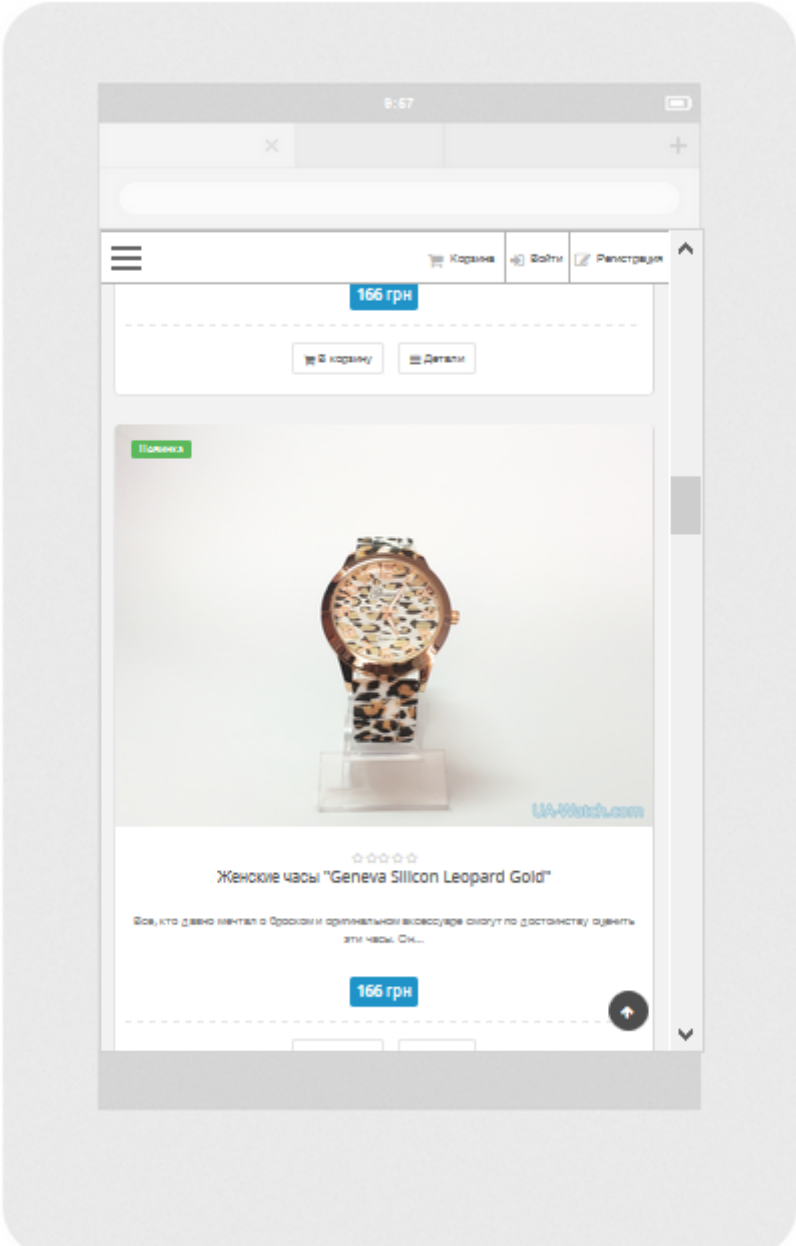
9:67

Корзина Войти Регистрация

166 грн

В корзину Детали

Новинка

UA-Watch.com

Женские часы "Geneva Silicon Leopard Gold"

Все, кто давно мечтал о броском и оригинальном аксессуаре смогут по достоинству оценить эти часы. Он...

166 грн